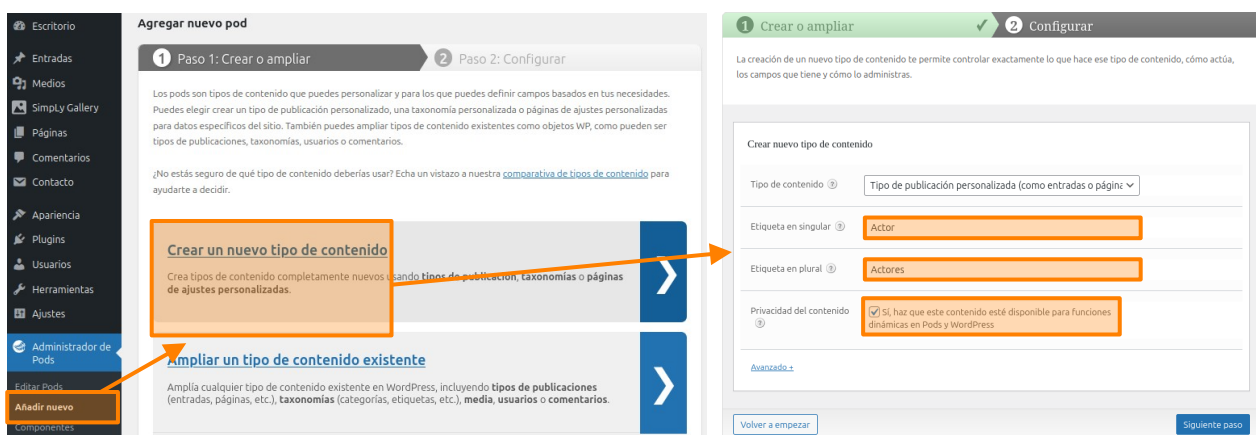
Escritorio
Entradas
Medios
SimpLy Gallery
Páginas
Comentarios
Contacto
Apariencia
Plugins
Usuarios
Herramientas
Ajustes
Administrador de Pods
Editar Pods
Añadir nuevo
Componentes

Agregar nuevo pod

1 Paso 1: Crear o ampliar
2 Paso 2: Configurar

Los pods son tipos de contenido que puedes personalizar y para los que puedes definir campos basados en tus necesidades. Puedes elegir crear un tipo de publicación personalizado, una taxonomía personalizada o páginas de ajustes personalizadas para datos específicos del sitio. También puedes ampliar tipos de contenido existentes como objetos WP, como pueden ser tipos de publicaciones, taxonomías, usuarios o comentarios.

¿No estás seguro de qué tipo de contenido deberías usar? Echa un vistazo a nuestra comparativa de tipos de contenido para ayudarte a decidir.

Crear un nuevo tipo de contenido
Crea tipos de contenido completamente nuevos usando tipos de publicación, taxonomías o páginas de ajustes personalizadas.

Ampliar un tipo de contenido existente
Amplía cualquier tipo de contenido existente en WordPress, incluyendo tipos de publicaciones (entradas, páginas, etc.), taxonomías (categorías, etiquetas, etc.), media, usuarios o comentarios.

1 Crear o ampliar
2 Configurar

La creación de un nuevo tipo de contenido te permite controlar exactamente lo que hace ese tipo de contenido, cómo actúa, los campos que tiene y cómo lo administras.

Crear nuevo tipo de contenido

Tipo de contenido
Tipo de publicación personalizada (como entradas o página

Etiqueta en singular
Actor

Etiqueta en plural
Actores

Privacidad del contenido
Sí, haz que este contenido esté disponible para funciones dinámicas en Pods y WordPress

Avanzado +

Volver a empezar
Siguiente paso